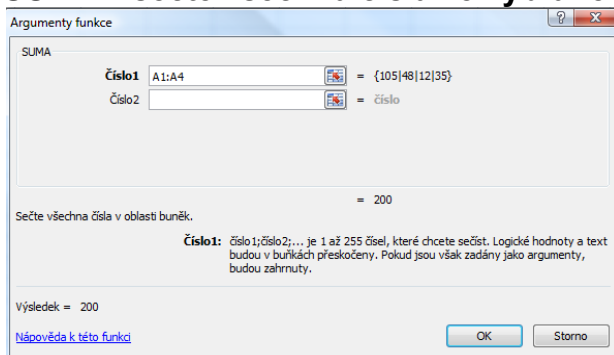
Argumenty funkce

SUMA

Číslo1 A1:A4 = {105|48|12|35}

Číslo2 = číslo

= 200

Sečte všechna čísla v oblasti buněk.

Číslo1: číslo1;číslo2;... je 1 až 255 čísel, které chcete sečíst. Logické hodnoty a text budou v buňkách přeskočeny. Pokud jsou však zadány jako argumenty, budou zahrnuty.

Výsledek = 200

Nápověda k této funkci

OK

Storno